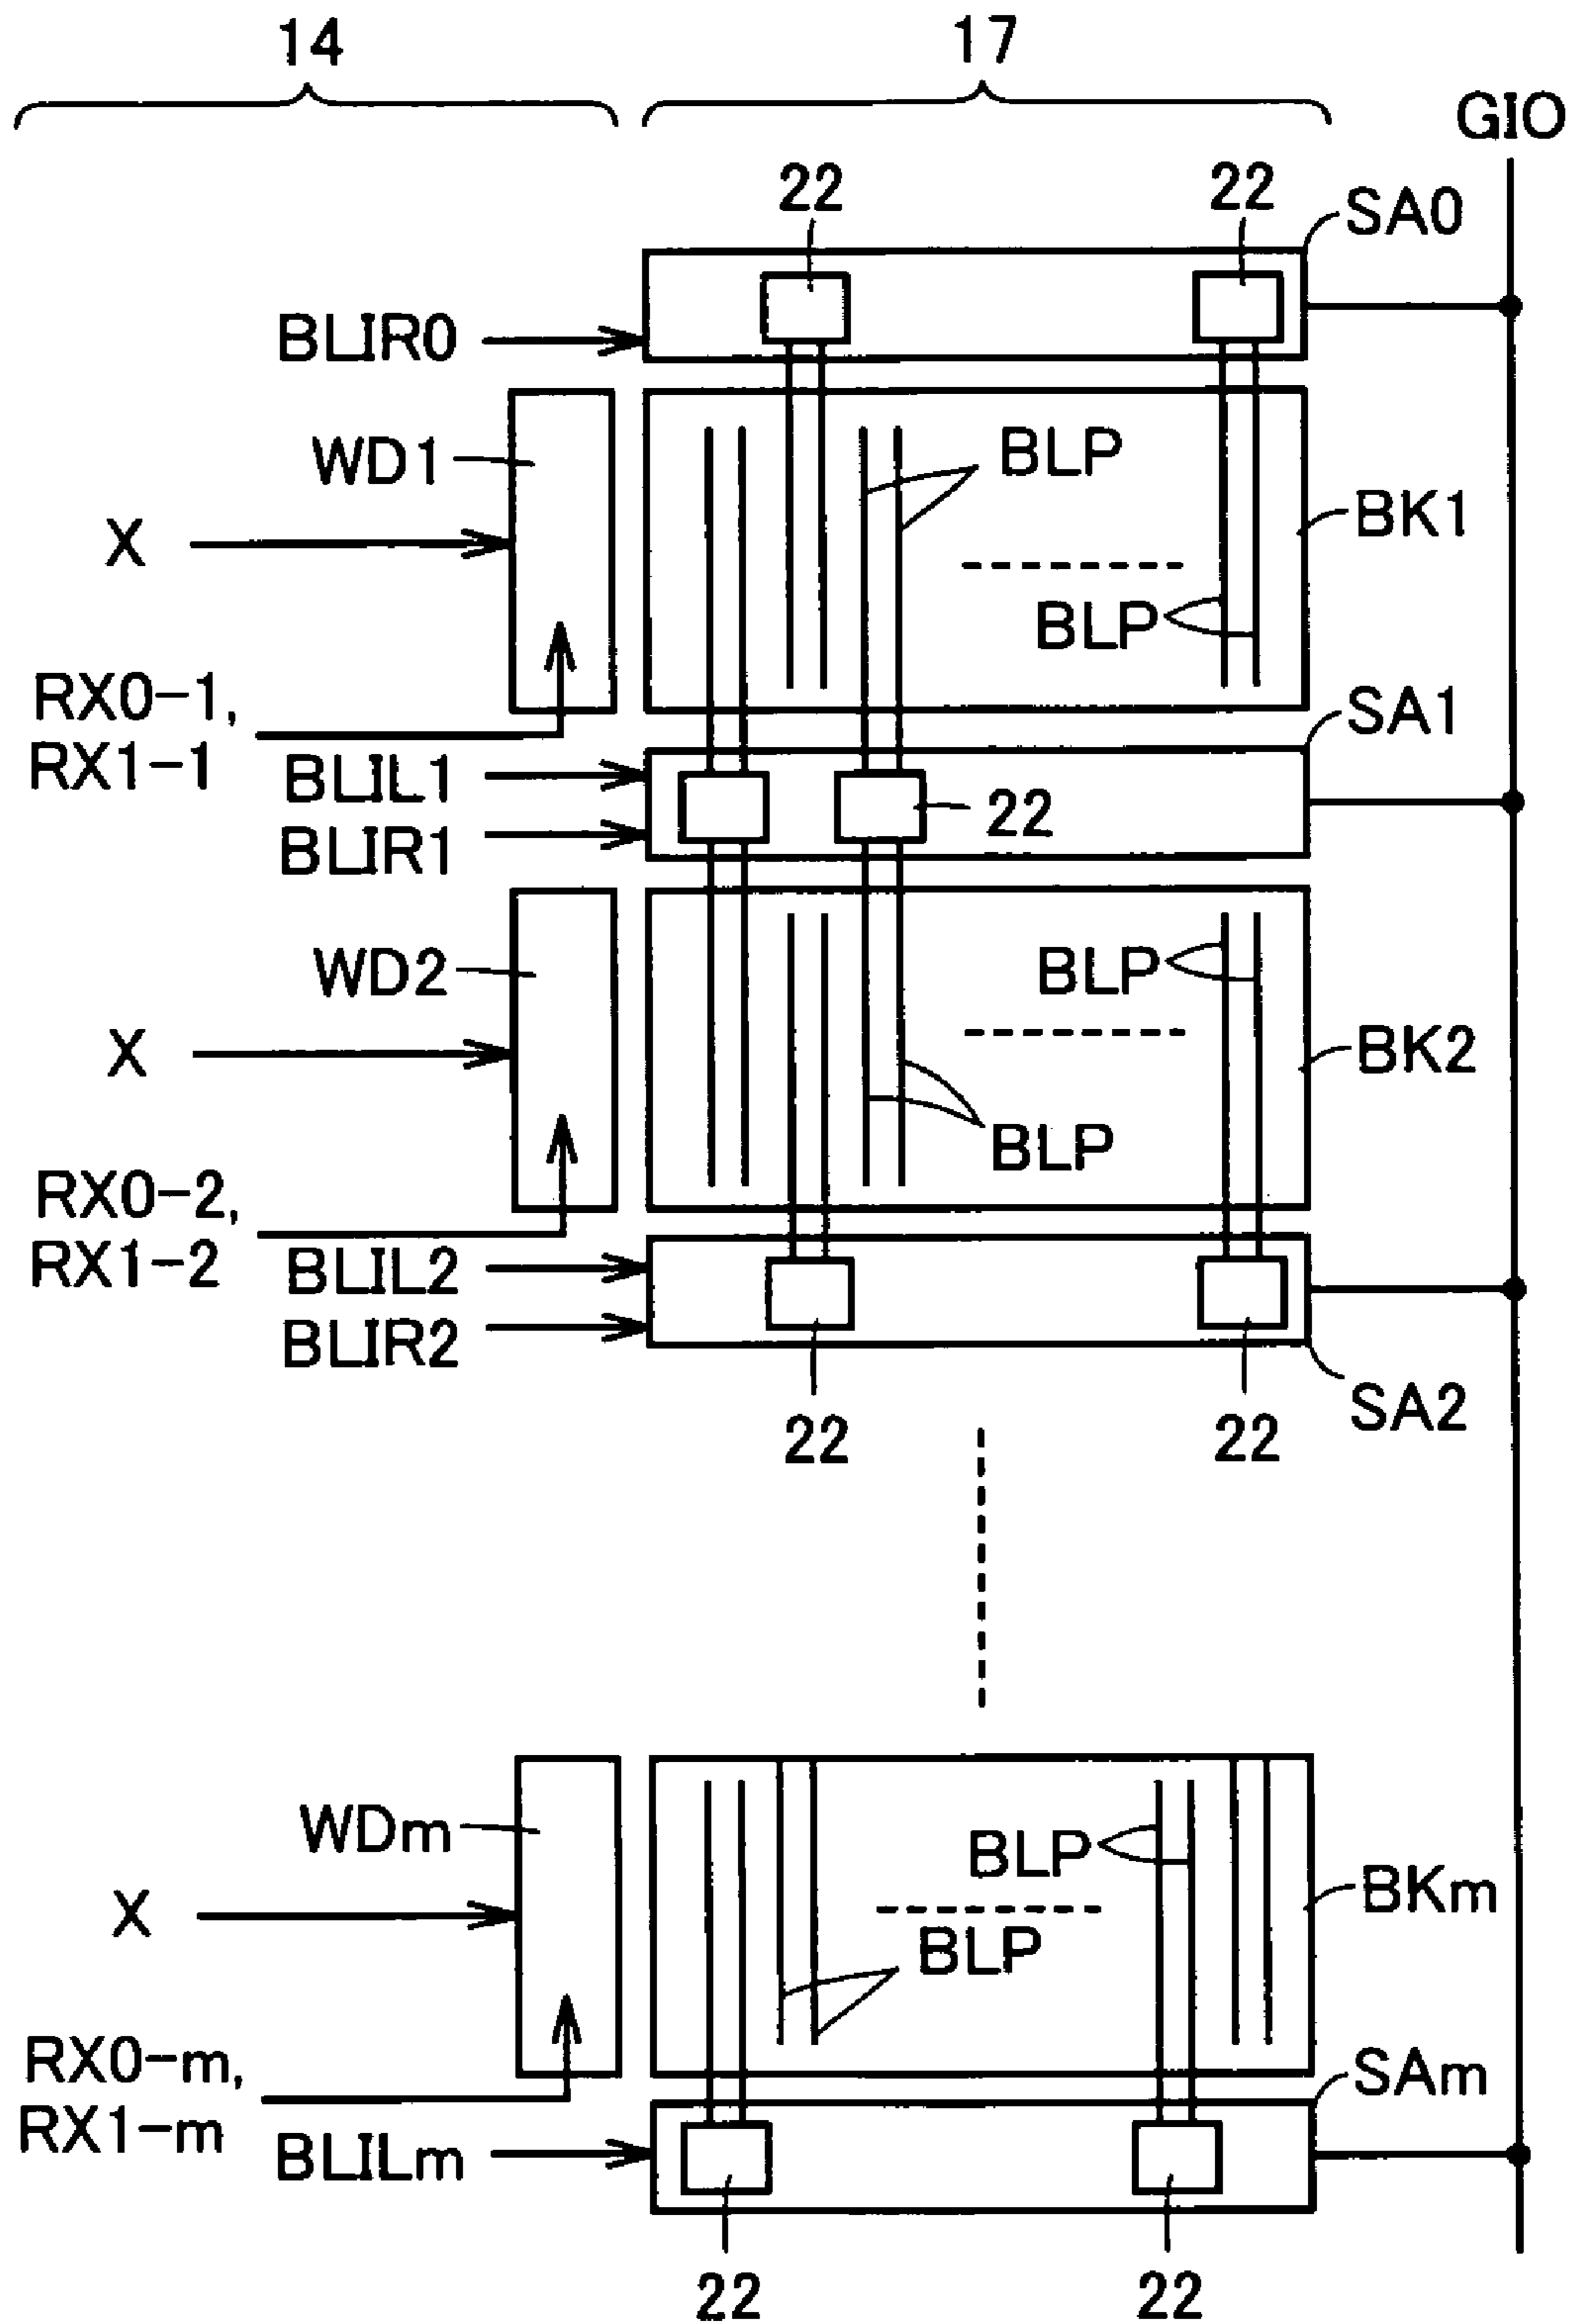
14

17

GIO

22

22

SA0

BLIR0

WD1

BLP

X

BK1

BLP

RX0-1,
RX1-1

SA1

BLIL1

22

BLIR1

WD2

BLP

X

BK2

BLP

RX0-2,
RX1-2

BLIL2

BLIR2

SA2

22

22

WDm

BLP

X

BKm

BLP

RX0-m,
RX1-m

SAm

BLILm

22

22